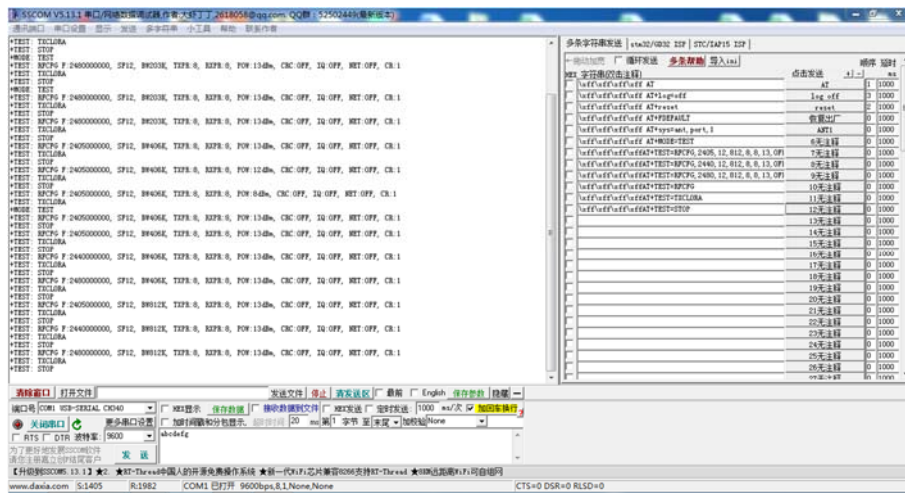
SSCOM V5.13.1 串口/网络数据调试器,作者:大虾丁丁,2618058@qq.com. QQ群: 52502449(最新版本)

通讯端口 串口设置 显示 发送 多字符串 小工具 帮助 联系作者

+TEST: TXCLORA
+TEST: STOP
+MODE: TEST
+TEST: RFCFG F:2480000000, SF12, BW203K, TXPR:8, RXPR:8, POW:13dBm, CRC:OFF, IQ:OFF, NET:OFF, CR:1
+TEST: TXCLORA
+TEST: STOP
+MODE: TEST
+TEST: RFCFG F:2480000000, SF12, BW203K, TXPR:8, RXPR:8, POW:13dBm, CRC:OFF, IQ:OFF, NET:OFF, CR:1
+TEST: TXCLORA
+TEST: STOP
+TEST: RFCFG F:2480000000, SF12, BW203K, TXPR:8, RXPR:8, POW:13dBm, CRC:OFF, IQ:OFF, NET:OFF, CR:1
+TEST: TXCLORA
+TEST: STOP
+TEST: RFCFG F:2405000000, SF12, BW406K, TXPR:8, RXPR:8, POW:13dBm, CRC:OFF, IQ:OFF, NET:OFF, CR:1
+TEST: TXCLORA
+TEST: STOP
+TEST: RFCFG F:2405000000, SF12, BW406K, TXPR:8, RXPR:8, POW:12dBm, CRC:OFF, IQ:OFF, NET:OFF, CR:1
+TEST: TXCLORA
+TEST: STOP
+TEST: RFCFG F:2405000000, SF12, BW406K, TXPR:8, RXPR:8, POW:8dBm, CRC:OFF, IQ:OFF, NET:OFF, CR:1
+MODE: TEST
+TEST: RFCFG F:2405000000, SF12, BW406K, TXPR:8, RXPR:8, POW:13dBm, CRC:OFF, IQ:OFF, NET:OFF, CR:1
+TEST: STOP
+TEST: RFCFG F:2405000000, SF12, BW406K, TXPR:8, RXPR:8, POW:13dBm, CRC:OFF, IQ:OFF, NET:OFF, CR:1
+TEST: TXCLORA
+TEST: STOP
+TEST: RFCFG F:2440000000, SF12, BW406K, TXPR:8, RXPR:8, POW:13dBm, CRC:OFF, IQ:OFF, NET:OFF, CR:1
+TEST: TXCLORA
+TEST: STOP
+TEST: RFCFG F:2480000000, SF12, BW406K, TXPR:8, RXPR:8, POW:13dBm, CRC:OFF, IQ:OFF, NET:OFF, CR:1
+TEST: TXCLORA
+TEST: STOP
+TEST: RFCFG F:2405000000, SF12, BW812K, TXPR:8, RXPR:8, POW:13dBm, CRC:OFF, IQ:OFF, NET:OFF, CR:1
+TEST: TXCLORA
+TEST: STOP
+TEST: RFCFG F:2440000000, SF12, BW812K, TXPR:8, RXPR:8, POW:13dBm, CRC:OFF, IQ:OFF, NET:OFF, CR:1
+TEST: TXCLORA
+TEST: STOP
+TEST: RFCFG F:2480000000, SF12, BW812K, TXPR:8, RXPR:8, POW:13dBm, CRC:OFF, IQ:OFF, NET:OFF, CR:1
+TEST: TXCLORA
+TEST: STOP

多条字符串发送 | stm32/GD32 ISP | STC/IAP15 ISP |
移动加载 循环发送 多条帮助 导入ini
HEX 字符串(双击注释) 点击发送 顺序 延时 ms
| String | Button | Order | Delay |
|---|---|---|---|
| \xff\xff\xff\xff AT | AT | 1 | 1000 |
| \xff\xff\xff\xff AT+log=off | log off | 1 | 1000 |
| \xff\xff\xff\xff AT+reset | reset | 2 | 1000 |
| \xff\xff\xff\xff AT+FDEFAULT | 恢复出厂 | 0 | 1000 |
| \xff\xff\xff\xff AT+sys=ant, port, 1 | ANT1 | 0 | 1000 |
| \xff\xff\xff\xff AT+MODE=TEST | 6无注释 | 0 | 1000 |
| \xff\xff\xff\xffAT+TEST=RFCFG, 2405, 12, 812, 8, 8, 13, OFF | 7无注释 | 0 | 1000 |
| \xff\xff\xff\xffAT+TEST=RFCFG, 2440, 12, 812, 8, 8, 13, OFF | 8无注释 | 0 | 1000 |
| \xff\xff\xff\xffAT+TEST=RFCFG, 2480, 12, 812, 8, 8, 13, OFF | 9无注释 | 0 | 1000 |
| \xff\xff\xff\xffAT+TEST=RFCFG | 10无注释 | 0 | 1000 |
| \xff\xff\xff\xffAT+TEST=TXCLORA | 11无注释 | 0 | 1000 |
| \xff\xff\xff\xffAT+TEST=STOP | 12无注释 | 0 | 1000 |
| | 13无注释 | 0 | 1000 |
| | 14无注释 | 0 | 1000 |
| | 15无注释 | 0 | 1000 |
| | 16无注释 | 0 | 1000 |
| | 17无注释 | 0 | 1000 |
| | 18无注释 | 0 | 1000 |
| | 19无注释 | 0 | 1000 |
| | 20无注释 | 0 | 1000 |
| | 21无注释 | 0 | 1000 |
| | 22无注释 | 0 | 1000 |
| | 23无注释 | 0 | 1000 |
| | 24无注释 | 0 | 1000 |
| | 25无注释 | 0 | 1000 |
| | 26无注释 | 0 | 1000 |

清除窗口 打开文件 发送文件 停止 清发送区 最前 English 保存参数 扩展 —
端口号 COM1 USB-SERIAL CH340 HEX显示 保存数据 接收数据到文件 HEX发送 定时发送: 1000 ms/次 加回车换行
关闭串口 更多串口设置 加时间戳和分包显示. 超时时间: 20 ms 第1 字节 至末尾 加校验None
RTS DTR 波特率: 9600 abcdefg
为了更好地发展SSCOM软件 请您注册嘉立创结尾客户 发 送
【升级到SSCOM5.13.1】★2. ★RT-Thread中国人的开源免费操作系统 ★新一代WiFi芯片兼容8266支持RT-Thread ★8KM远距离WiFi可自组网
www.daxia.com S:1405 R:1982 COM1 已打开 9600bps,8,1,None,None CTS=0 DSR=0 RLSD=0